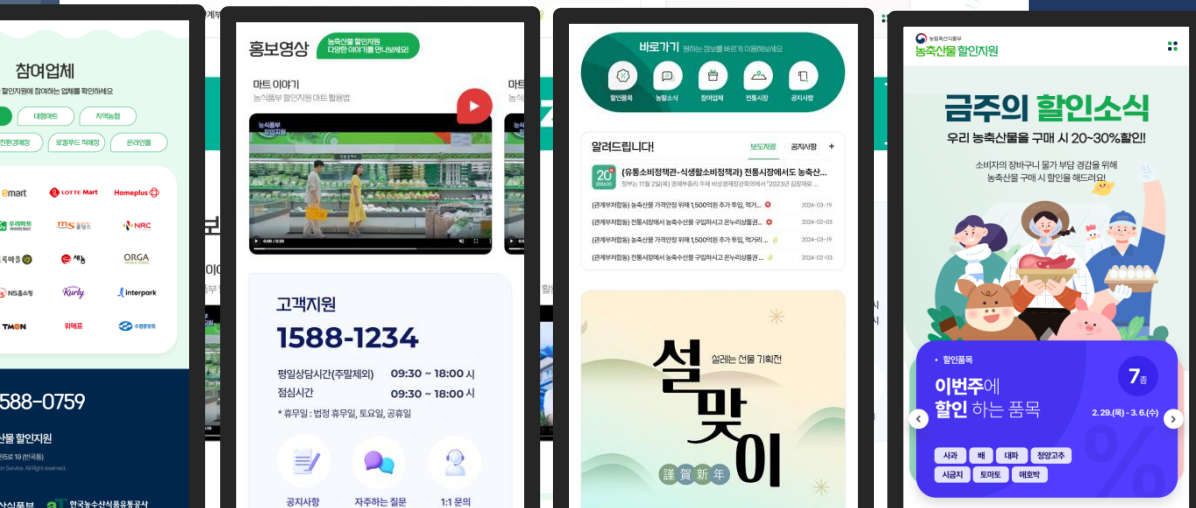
참여업체

할인지원에 참여하는 업체를 확인하세요

대형마트

지역농협

친환경매장

로컬푸드 직매장

온라인몰

emart

LOTTE Mart

Homeplus

우리마트

ms 홈마트

NRC

농협하나로마트

세농

ORGA

NS홈쇼핑

Kurly

interpark

TMON

위메프

588-0759

산물 할인지원

홍보영상

농축산물 할인지원 다양한 이야기를 만나보세요!

마트 이야기

농축산물 할인지원 마트 활용법

고객지원

1588-1234

평일상담시간(주말제외) 09:30 ~ 18:00 시

점심시간 09:30 ~ 18:00 시

* 휴무일 : 법정 휴무일, 토요일, 공휴일

공지사항

자주하는 질문

1:1 문의

바로가기

할인품목

농협소식

참여업체

전통시장

공지사항

알려드립니다!

보도자료

공지사항

+

(유통소비정책관-식생활소비정책과) 전통시장에서도 농축산...

(관계부처합동) 농축산물 가격안정 위해 1,500억원 추가 투입, 먹거...

2024-03-19

(관계부처합동) 전통시장에서 농축수산물 구입하시고 온누리상품...

2024-02-03

(관계부처합동) 농축산물 가격안정 위해 1,500억원 추가 투입, 먹거리 ...

2024-03-19

(관계부처합동) 전통시장에서 농축수산물 구입하시고 온누리상품...

2024-02-03

설레는 선물 기획전

설맞이

謹賀新年

농림축산식품부

농축산물 할인지원

금주의 할인소식

우리 농축산물을 구매 시 20~30%할인!

소비자의 장바구니 물가 부담 경감을 위해 농축산물 구매 시 할인을 해드려요!

할인품목

이번주에 할인 하는 품목

7종

2. 29.(목) - 3. 6.(수)

사과

배

대파

청양고추

시금치

토마토

애호박